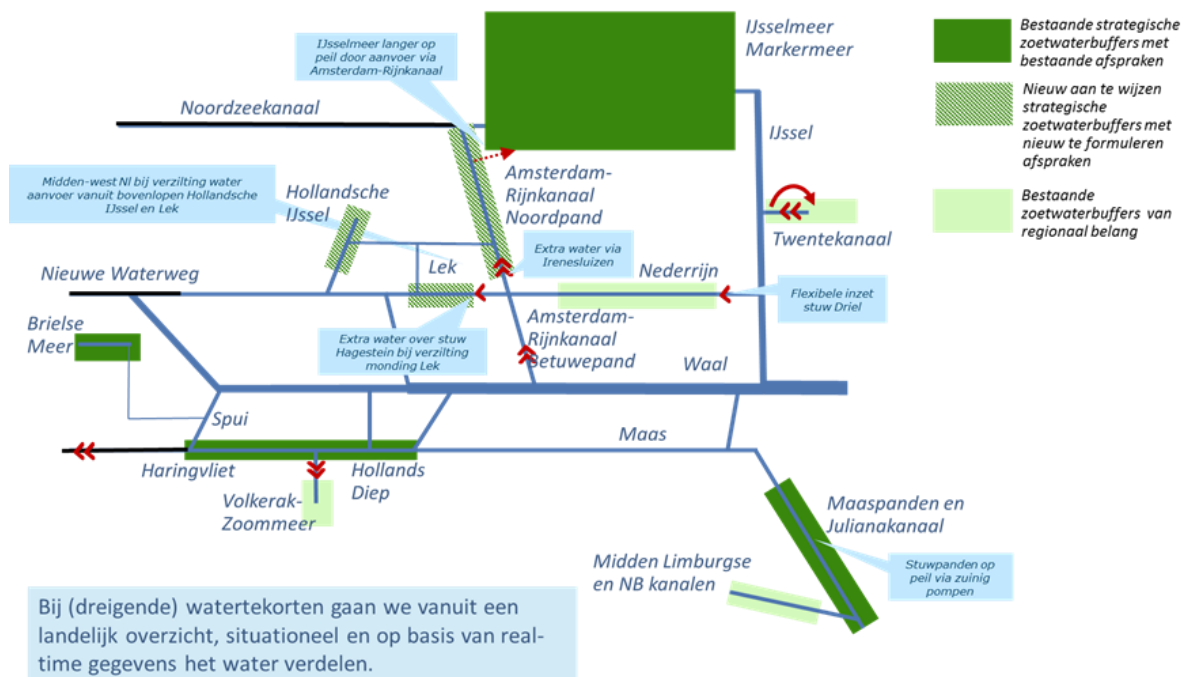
IJsselmeer Markermeer

Bestaande strategische zoetwaterbuffers met bestaande afspraken

Nieuw aan te wijzen strategische zoetwaterbuffers met nieuw te formuleren afspraken

Bestaande zoetwaterbuffers van regionaal belang

IJsselmeer langer op peil door aanvoer via Amsterdam-Rijnkanaal

Noordzeekanaal

IJssel

Amsterdam-Rijnkanaal Noordpand

Midden-west Nl bij verzilting water aanvoer vanuit bovenlopen Hollandsche IJssel en Lek

Hollandsche IJssel

Twentekanaal

Extra water via Irenesluizen

Lek

Nieuwe Waterweg

Nederrijn

Flexibele inzet stuw Driel

Brielse Meer

Extra water over stuw Hagestein bij verzilting monding Lek

Amsterdam-Rijnkanaal Betuwepand

Waal

Spui

Maas

Haringvliet

Hollands Diep

Volkerak-Zoommeer

Maaspanden en Julianakanaal

Stuwpanden op peil via zuinig pompen

Midden Limburgse en NB kanalen

Bij (dreigende) watertekorten gaan we vanuit een landelijk overzicht, situationeel en op basis van real-time gegevens het water verdelen.